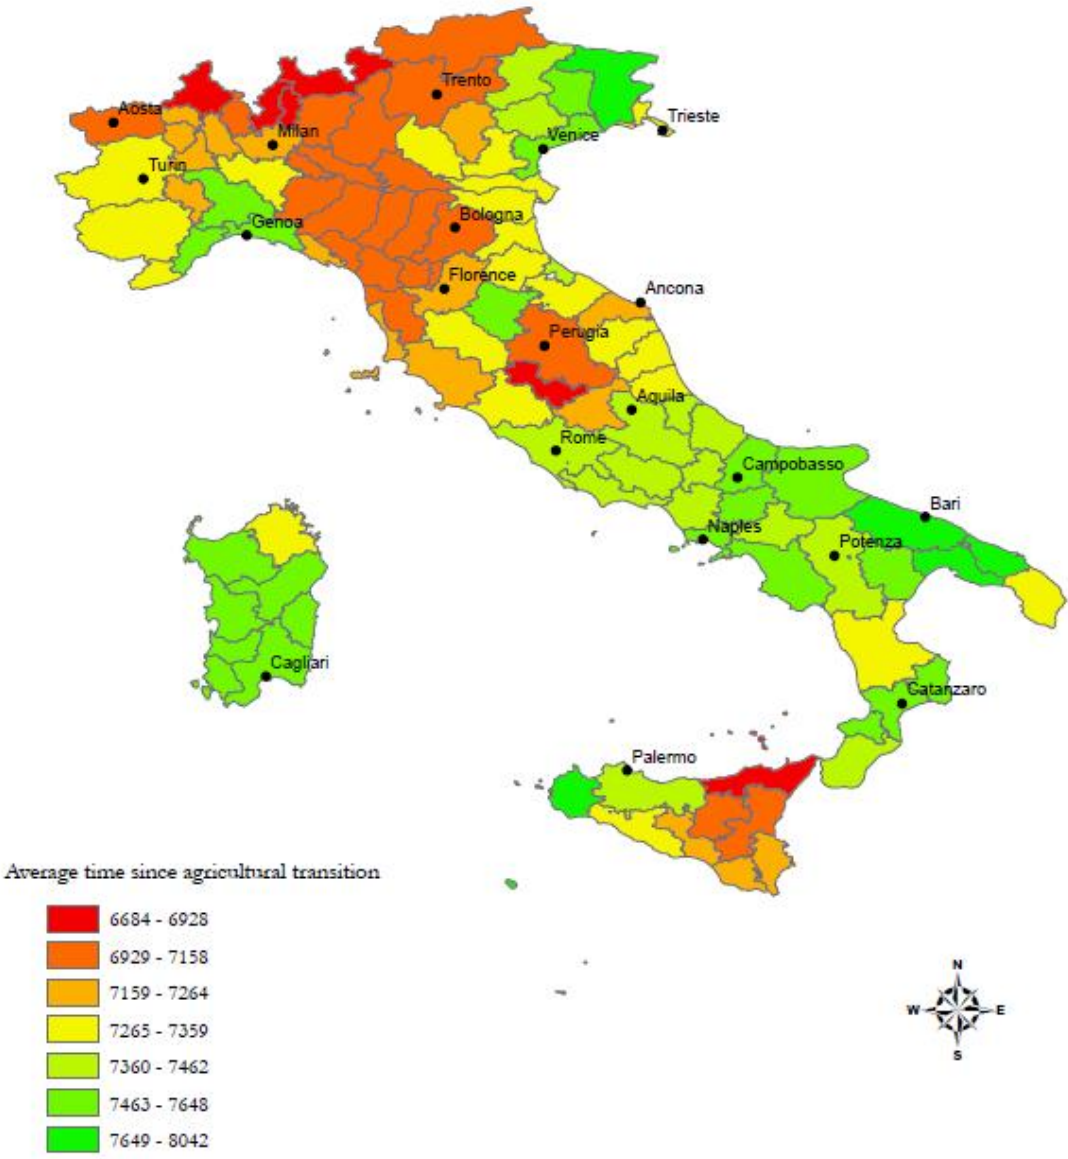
Trento
Aosta
Trieste
Milan
Venice
Turin
Genoa
Bologna
Florence
Ancona
Perugia
Aquila
Rome
Campobasso
Bari
Naples
Potenza
Cagliari
Catanzaro
Palermo

Average time since agricultural transition

6684 - 6928
6929 - 7158
7159 - 7264
7265 - 7359
7360 - 7462
7463 - 7648
7649 - 8042

N
W
E
S